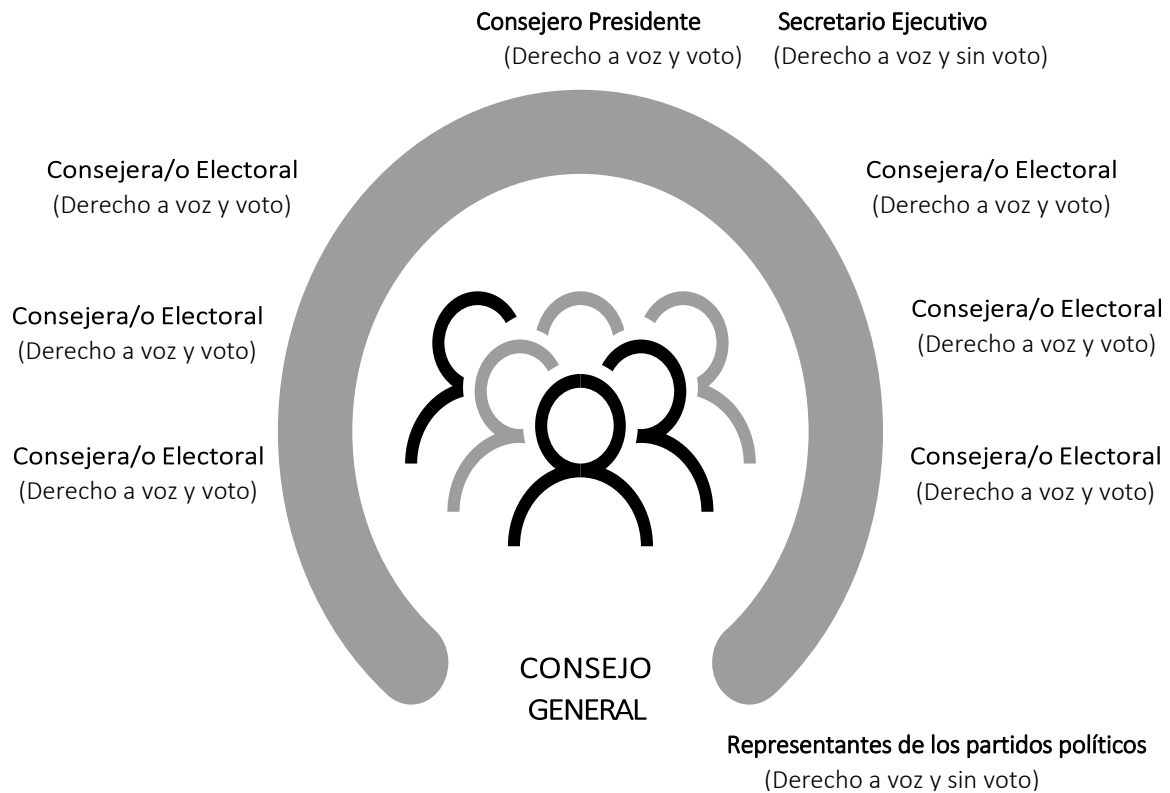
Consejero Presidente
(Derecho a voz y voto)

Secretario Ejecutivo
(Derecho a voz y sin voto)

Consejera/o Electoral
(Derecho a voz y voto)

Consejera/o Electoral
(Derecho a voz y voto)

Consejera/o Electoral
(Derecho a voz y voto)

Consejera/o Electoral
(Derecho a voz y voto)

Consejera/o Electoral
(Derecho a voz y voto)

Consejera/o Electoral
(Derecho a voz y voto)

CONSEJO GENERAL

Representantes de los partidos políticos
(Derecho a voz y sin voto)